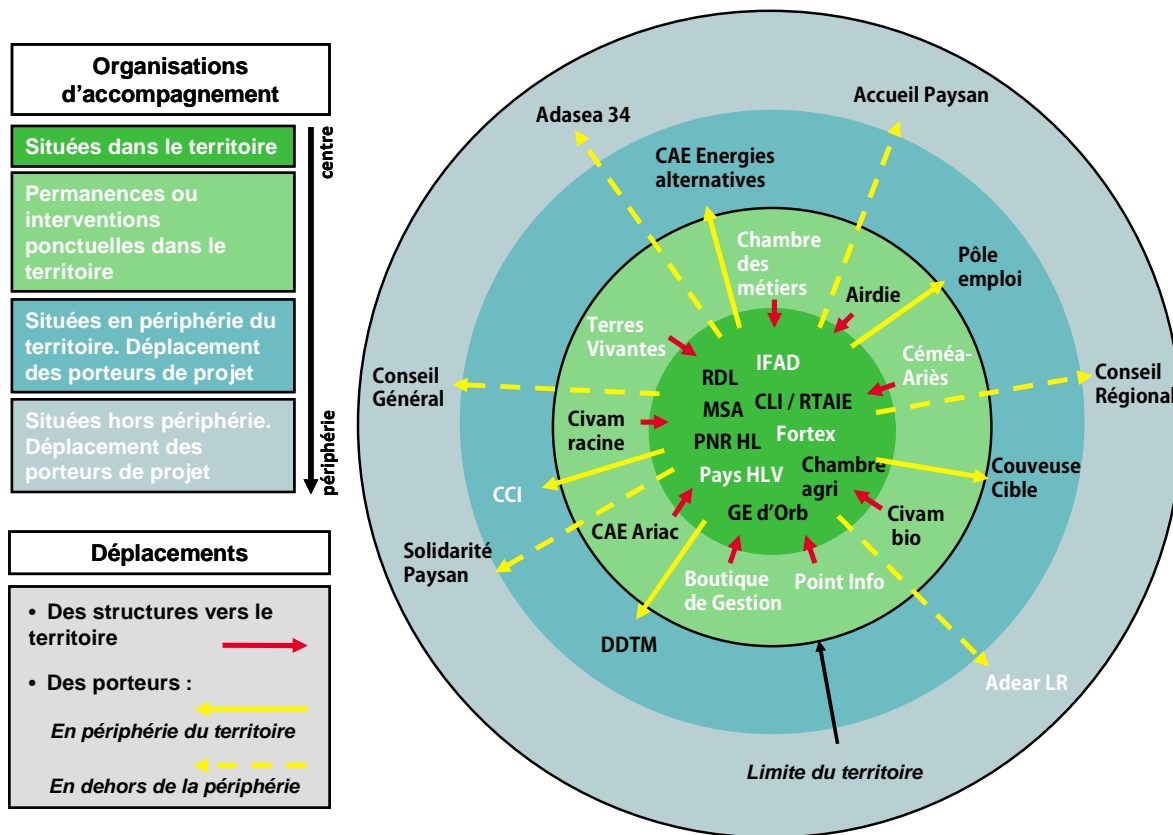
Organisations d'accompagnement

Situées dans le territoire

Permanences ou interventions ponctuelles dans le territoire

Situées en périphérie du territoire. Déplacement des porteurs de projet

Situées hors périphérie. Déplacement des porteurs de projet

centre

périphérie

Déplacements

• Des structures vers le territoire

• Des porteurs :

En périphérie du territoire

En dehors de la périphérie

Adasea 34

Accueil Paysan

CAE Energies alternatives

Chambre des métiers

Airdie

Pôle emploi

Terres Vivantes

IFAD

Céméa-Ariès

Conseil Général

RDL

CLI / RTAIE

Conseil Régional

MSA

Civam racine

Fortex

PNR HL

Chambre agri

Couveuse Cible

Pays HLV

CCI

GE d'Orb

Civam bio

CAE Ariac

Solidarité Paysan

Boutique de Gestion

Point Info

DDTM

Adear LR

Limite du territoire